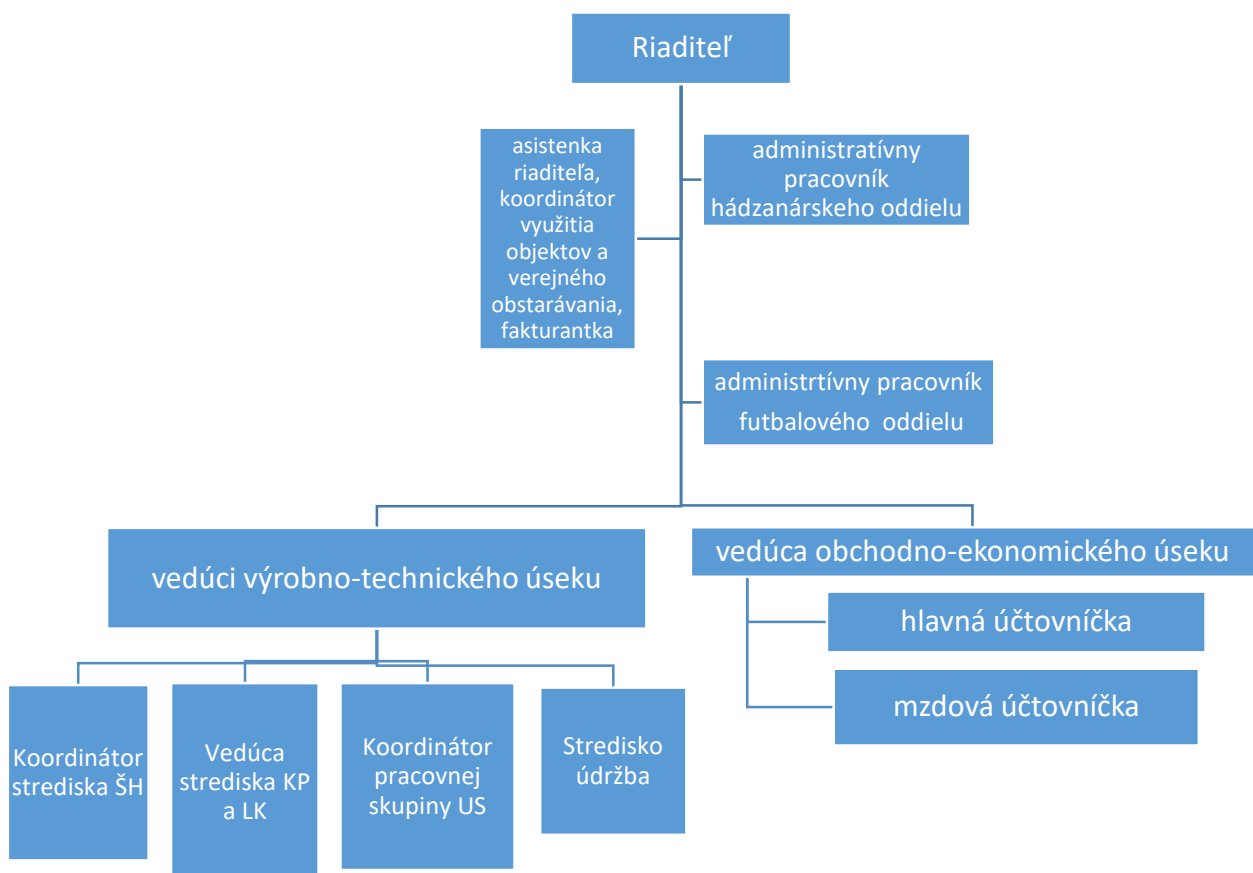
Riaditeľ

asistenka riaditeľa, koordinátor využitia objektov a verejného obstarávania, fakturantka

administratívny pracovník hádzanárskeho oddielu

administrtívny pracovník futbalového oddielu

vedúci výrobno-technického úseku

vedúca obchodno-ekonomického úseku

hlavná účtovníčka

mzdová účtovníčka

Koordinátor strediska ŠH

Vedúca strediska KP a LK

Koordinátor pracovnej skupiny US

Stredisko údržba